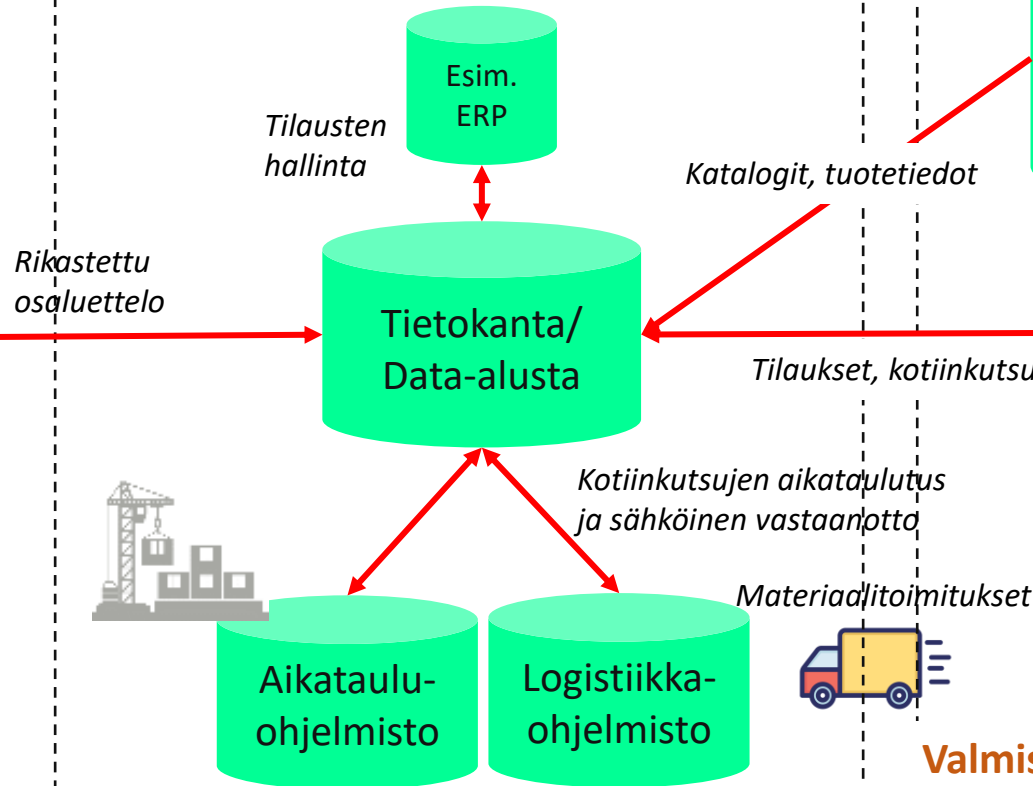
Esim. ERP

Tilausten hallinta

Katalogit, tuotetiedot

Rikastettu osaluettelo

Tietokanta/ Data-alusta

Tilaukset, kotiinkutsu

Kotiinkutsujen aikataulutus ja sähköinen vastaanotto

Materiaalitoimitukset

Aikataulu-ohjelmisto

Logistiikka-ohjelmisto

Valmis